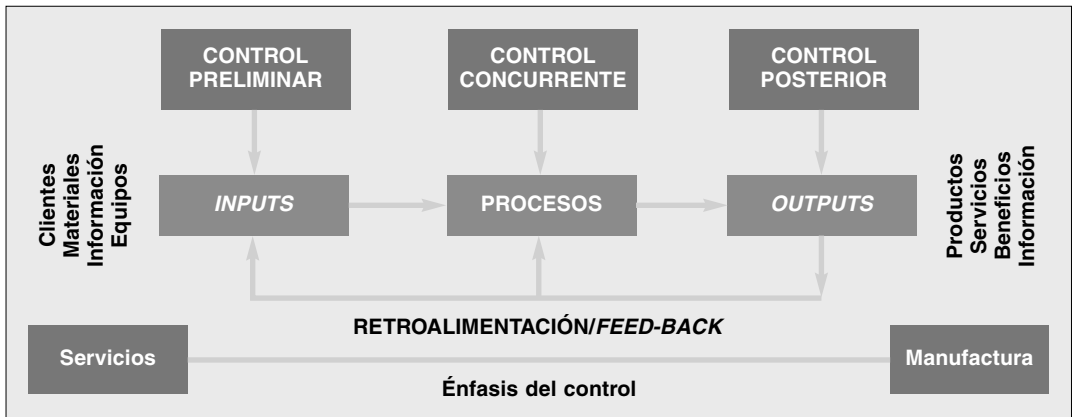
CONTROL PRELIMINAR

CONTROL CONCURRENTE

CONTROL POSTERIOR

Clientes
Materiales
Información
Equipos

INPUTS

PROCESOS

OUTPUTS

Productos
Servicios
Beneficios
Información

RETROALIMENTACIÓN/FEED-BACK

Servicios

Manufactura

Énfasis del control